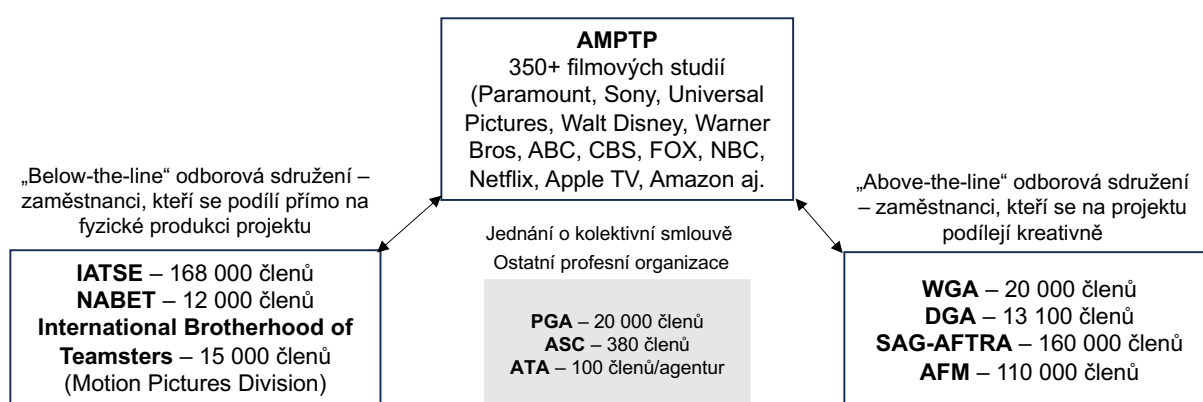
AMPTP
350+ filmových studií (Paramount, Sony, Universal Pictures, Walt Disney, Warner Bros, ABC, CBS, FOX, NBC, Netflix, Apple TV, Amazon aj.

„Below-the-line" odborová sdružení – zaměstnanci, kteří se podílí přímo na fyzické produkci projektu

IATSE – 168 000 členů
NABET – 12 000 členů
International Brotherhood of Teamsters – 15 000 členů
(Motion Pictures Division)

Jednání o kolektivní smlouvě
Ostatní profesní organizace

PGA – 20 000 členů
ASC – 380 členů
ATA – 100 členů/agentur

„Above-the-line" odborová sdružení – zaměstnanci, kteří se na projektu podílejí kreativně

WGA – 20 000 členů
DGA – 13 100 členů
SAG-AFTRA – 160 000 členů
AFM – 110 000 členů